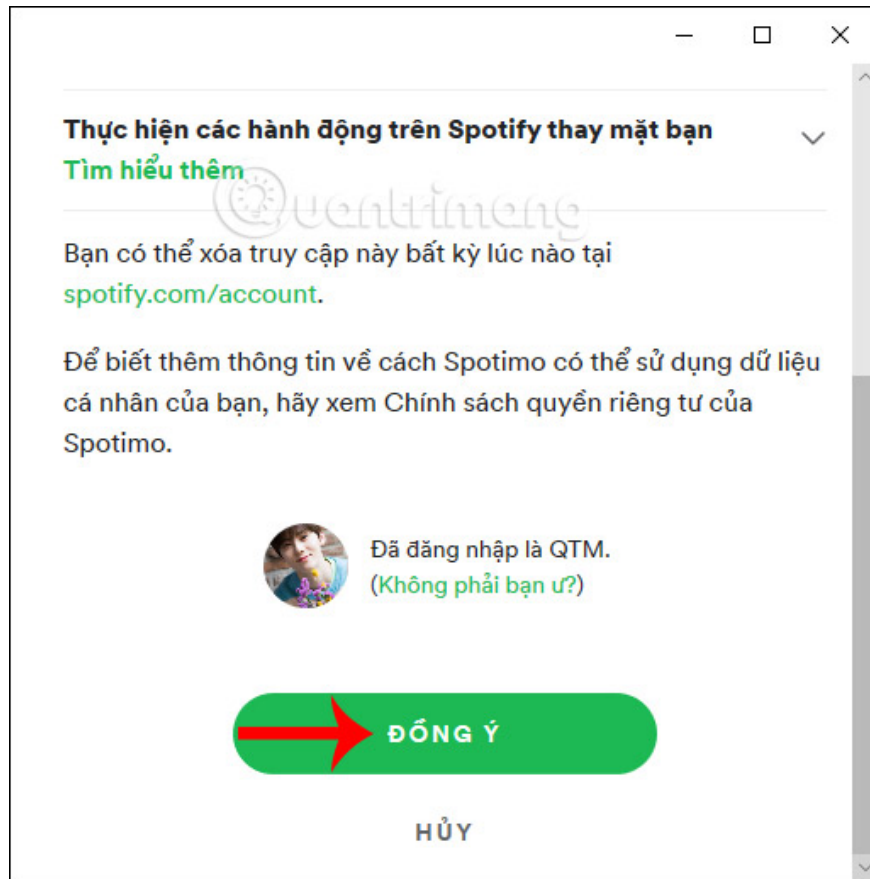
Thực hiện các hành động trên Spotify thay mặt bạn
Tìm hiểu thêm

Quantrimang

Bạn có thể xóa truy cập này bất kỳ lúc nào tại spotify.com/account.

Để biết thêm thông tin về cách Spotimo có thể sử dụng dữ liệu cá nhân của bạn, hãy xem Chính sách quyền riêng tư của Spotimo.

Đã đăng nhập là QTM.
(Không phải bạn ư?)

ĐỒNG Ý

HỦY